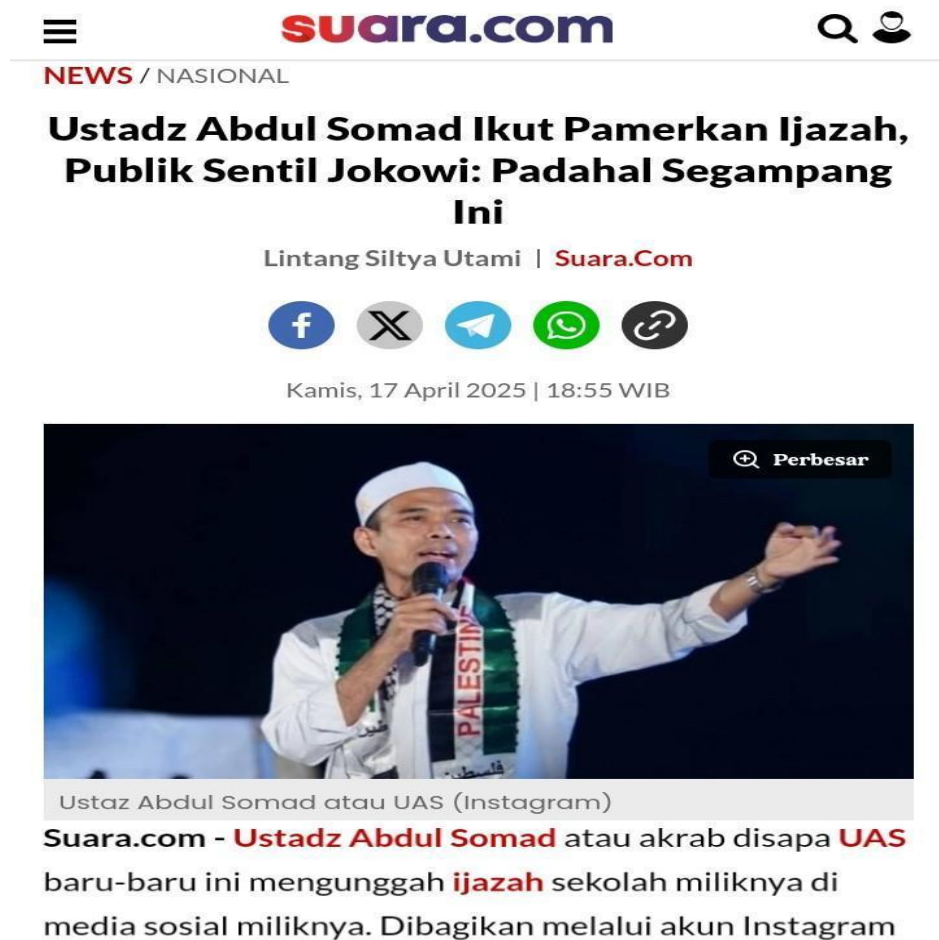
suara.com

NEWS / NASIONAL

Ustadz Abdul Somad Ikut Pamerkan Ijazah, Publik Sentil Jokowi: Padahal Segampang Ini

Lintang Siltya Utami | Suara.Com

Kamis, 17 April 2025 | 18:55 WIB

Perbesar

PALESTINE

Ustaz Abdul Somad atau UAS (Instagram)

Suara.com - Ustadz Abdul Somad atau akrab disapa UAS baru-baru ini mengunggah ijazah sekolah miliknya di media sosial miliknya. Dibagikan melalui akun Instagram